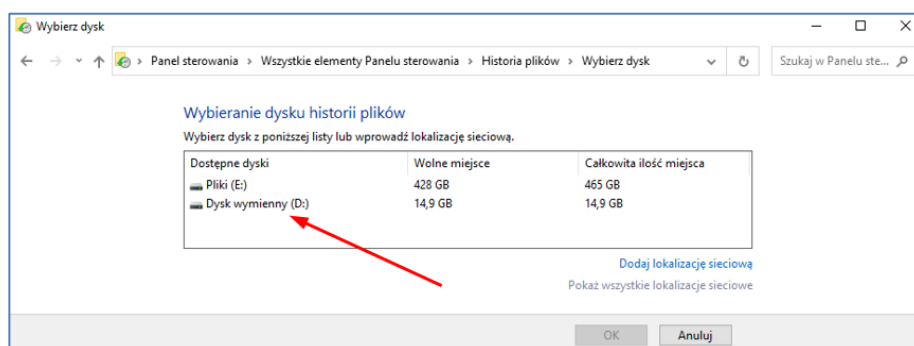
Wybierz dysk

Panel sterowania > Wszystkie elementy Panelu sterowania > Historia plików > Wybierz dysk

Szukaj w Panelu ste...

Wybieranie dysku historii plików

Wybierz dysk z poniższej listy lub wprowadź lokalizację sieciową.

| Dostępne dyski | Wolne miejsce | Całkowita ilość miejsca |
|---|---|---|
| Pliki (E:) | 428 GB | 465 GB |
| Dysk wymienny (D:) | 14,9 GB | 14,9 GB |

Dodaj lokalizację sieciową

Pokaż wszystkie lokalizacje sieciowe

OK
Anuluj